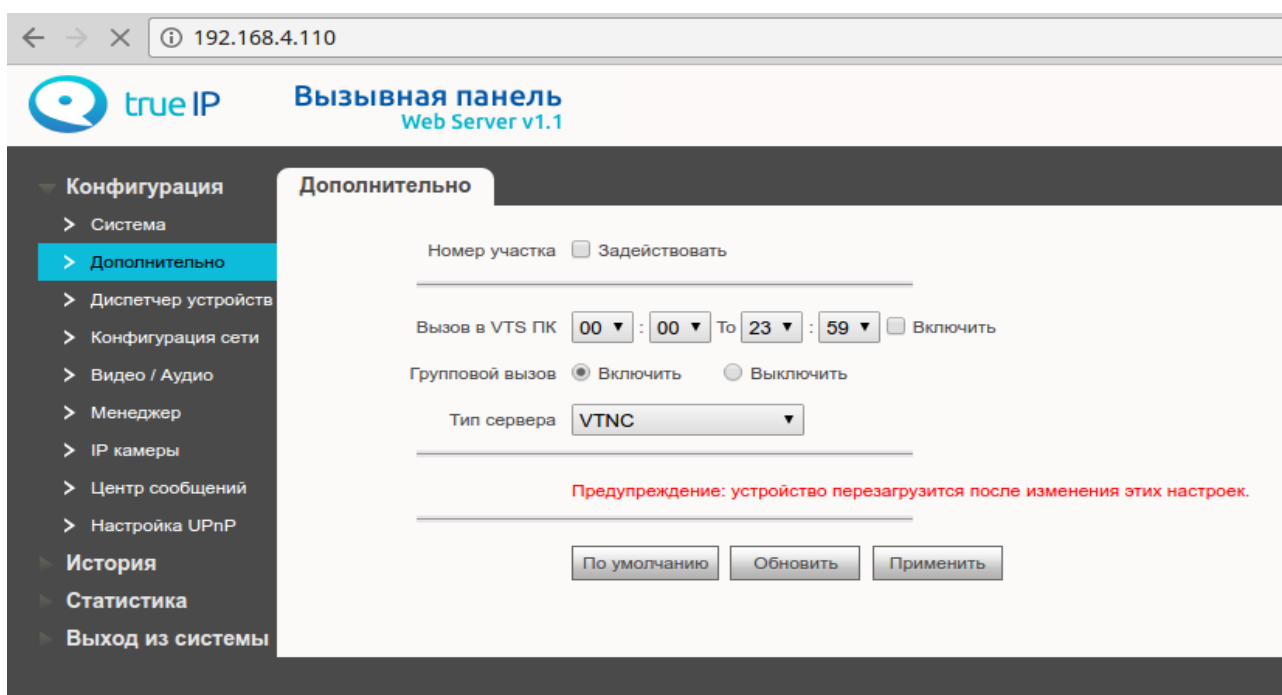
192.168.4.110

true IP

Вызывная панель
Web Server v1.1

Конфигурация
> Система
> Дополнительно
> Диспетчер устройств
> Конфигурация сети
> Видео / Аудио
> Менеджер
> IP камеры
> Центр сообщений
> Настройка UPnP
История
Статистика
Выход из системы

Дополнительно

Номер участка Задействовать

Вызов в VTS ПК 00 : 00 To 23 : 59 Включить

Групповой вызов Включить Выключить

Тип сервера VTNC

Предупреждение: устройство перезагрузится после изменения этих настроек.

По умолчанию Обновить Применить